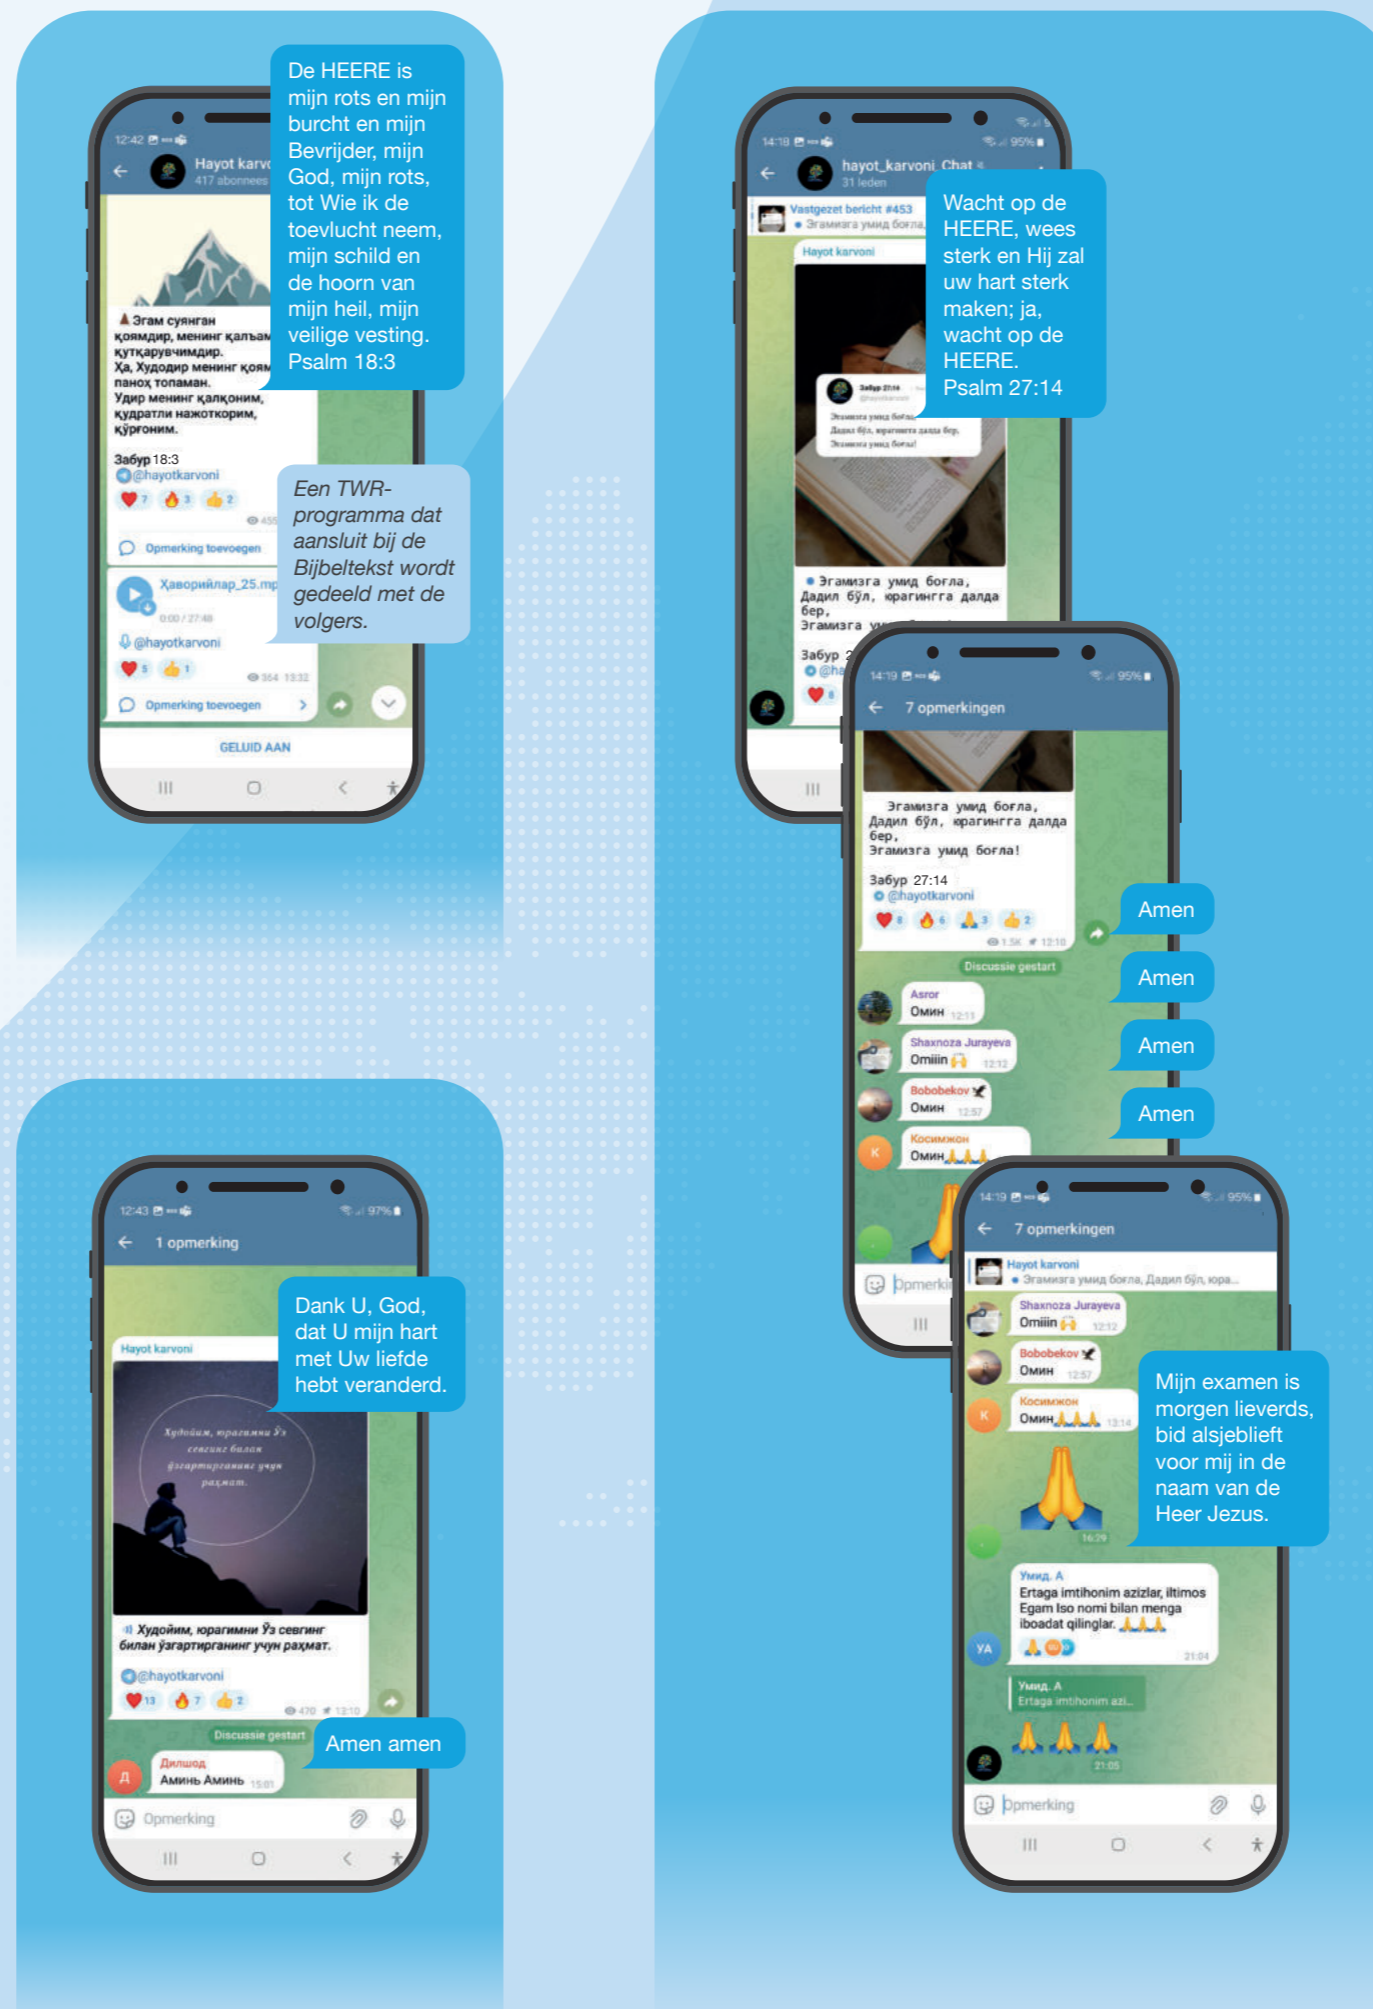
12:42

Hayot karv
417 abonnees

Эгам суянган қоямдир, менинг қалъам қутқарувчимдир.
Ҳа, Худодир менинг қоям, паноҳ топаман.
Удир менинг қалқоним, қудратли нажоткорим, қўрғоним.

Забур 18:3
@hayotkarvoni

Opmerking toevoegen

Хавоpийлар_25.mp
00:00 / 27:48
@hayotkarvoni

Opmerking toevoegen

GELUID AAN

De HEERE is mijn rots en mijn burcht en mijn Bevrijder, mijn God, mijn rots, tot Wie ik de toevlucht neem, mijn schild en de hoorn van mijn heil, mijn veilige vesting. Psalm 18:3

Een TWR-programma dat aansluit bij de Bijbeltekst wordt gedeeld met de volgers.

14:18
hayot_karvoni Chat
31 leden
Vastgezet bericht #453
Эгамизга умид боғла,
Hayot karvoni

Эгамизга умид боғла, Дадил бўл, юрагингга далда бер, Эгамизга

Забур

Wacht op de HEERE, wees sterk en Hij zal uw hart sterk maken; ja, wacht op de HEERE. Psalm 27:14

14:19
7 opmerkingen

Эгамизга умид боғла, Дадил бўл, юрагингга далда бер, Эгамизга умид боғла!

Забур 27:14
@hayotkarvoni

Discussie gestart
Asror
Омин 12:11
Shaxnoza Jurayeva
Omiiin 12:12
Bobobekov
Омин 12:57
Косимжон
Омин

Amen
Amen
Amen
Amen

12:43
1 opmerking

Hayot karvoni
Худойим, юрагимни Ўз севгинг билан ўзгартирганинг учун раҳмат.

Худойим, юрагимни Ўз севгинг билан ўзгартирганинг учун раҳмат.
@hayotkarvoni

Discussie gestart
Дилшод
Аминь Аминь 15:01

Opmerking

Dank U, God, dat U mijn hart met Uw liefde hebt veranderd.

Amen amen

14:19
7 opmerkingen
Hayot karvoni
Эгамизга умид боғла, Дадил бўл, юра...
Shaxnoza Jurayeva
Omiiin 12:12
Bobobekov
Омин 12:57
Косимжон
Омин 13:14
16:29
Умид. А
Ertaga imtihonim azizlar, iltimos Egam Iso nomi bilan menga iboadat qilinglar.
21:04
Умид. А
Ertaga imtihonim azi...
21:05
Opmerking

Mijn examen is morgen lieverds, bid alsjeblieft voor mij in de naam van de Heer Jezus.